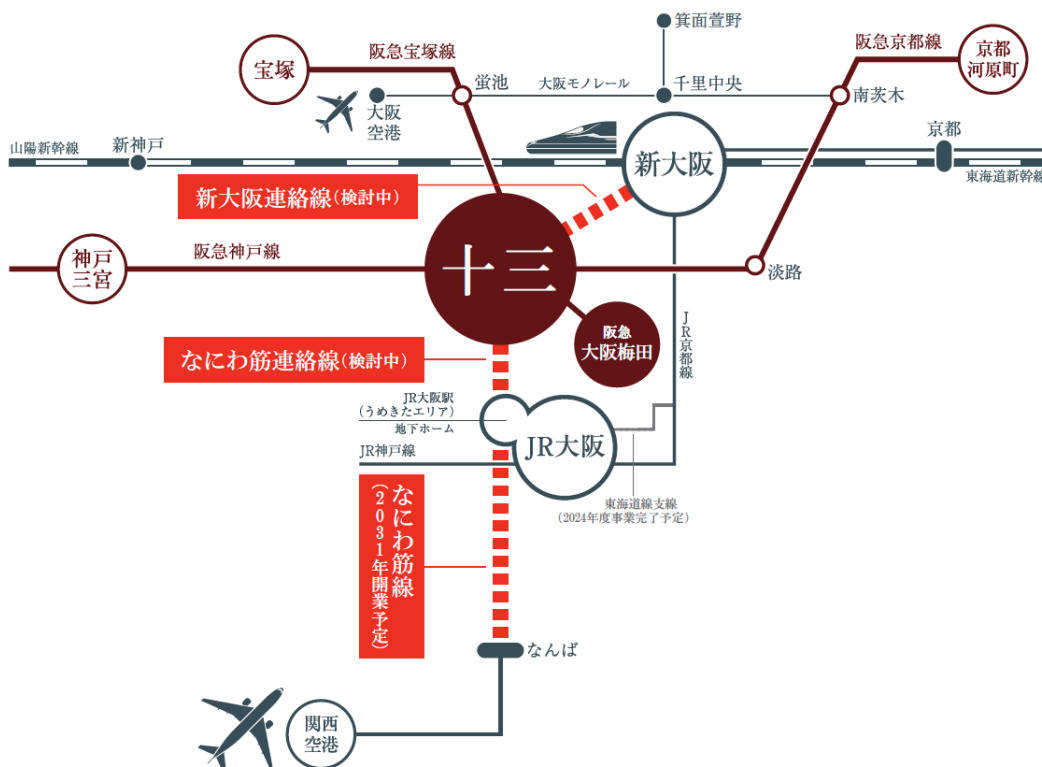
箕面萱野

阪急宝塚線

阪急京都線

宝塚

京都
河原町

蛍池

大阪モノレール

千里中央

南茨木

大阪
空港

山陽新幹線

新神戸

京都

新大阪

東海道新幹線

新大阪連絡線(検討中)

神戸
三宮

阪急神戸線

十三

淡路

阪急
大阪梅田

JR京都線

なにわ筋連絡線(検討中)

JR大阪駅
(うめきたエリア)
地下ホーム

JR大阪

JR神戸線

東海道線支線
(2024年度事業完了予定)

なにわ筋線
(2031年開業予定)

なんば

関西
空港